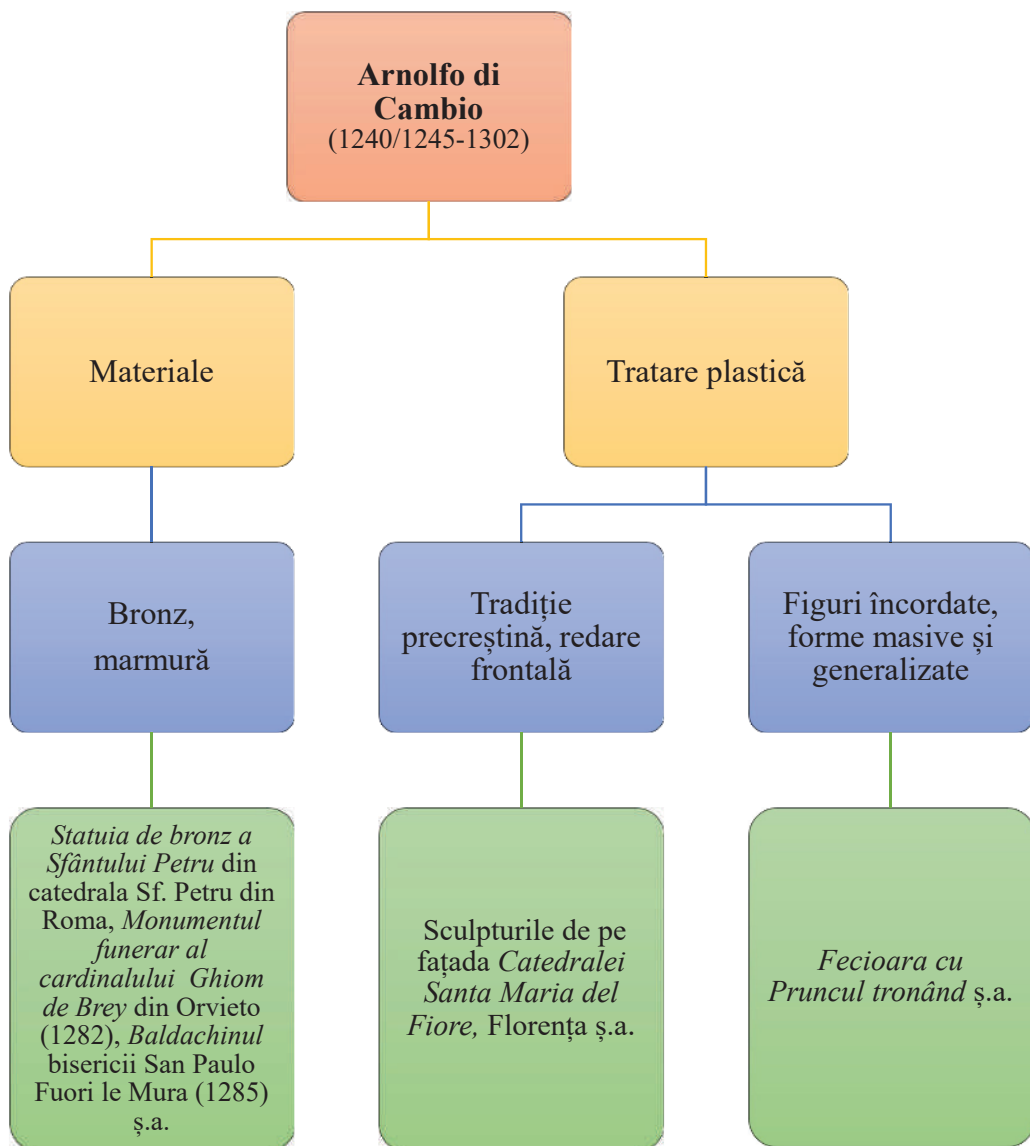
**Arnolfo di Cambio**
(1240/1245-1302)

Materiale

Tratare plastică

Bronz, marmură

Tradiție precreștină, redare frontală

Figuri încordate, forme masive și generalizate

*Statuia de bronz a Sfântului Petru* din catedrala Sf. Petru din Roma, *Monumentul funerar al cardinalului Ghiom de Brey* din Orvieto (1282), *Baldachinul* bisericii San Paulo Fuori le Mura (1285) ș.a.

Sculpturile de pe fațada *Catedralei Santa Maria del Fiore,* Florența ș.a.

*Fecioara cu Pruncul tronând* ș.a.